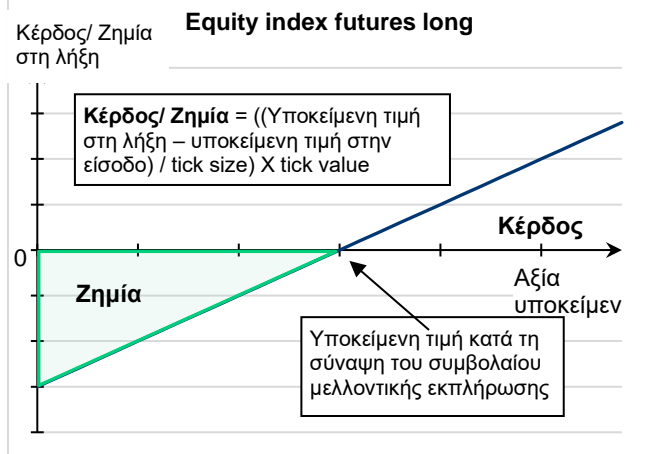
Κέρδος/ Ζημία στη λήξη

Equity index futures long

Κέρδος/ Ζημία = ((Υποκείμενη τιμή στη λήξη – υποκείμενη τιμή στην είσοδο) / tick size) X tick value

Κέρδος

0

Ζημία

Αξία υποκείμεν

Υποκείμενη τιμή κατά τη σύναψη του συμβολαίου μελλοντικής εκπλήρωσης